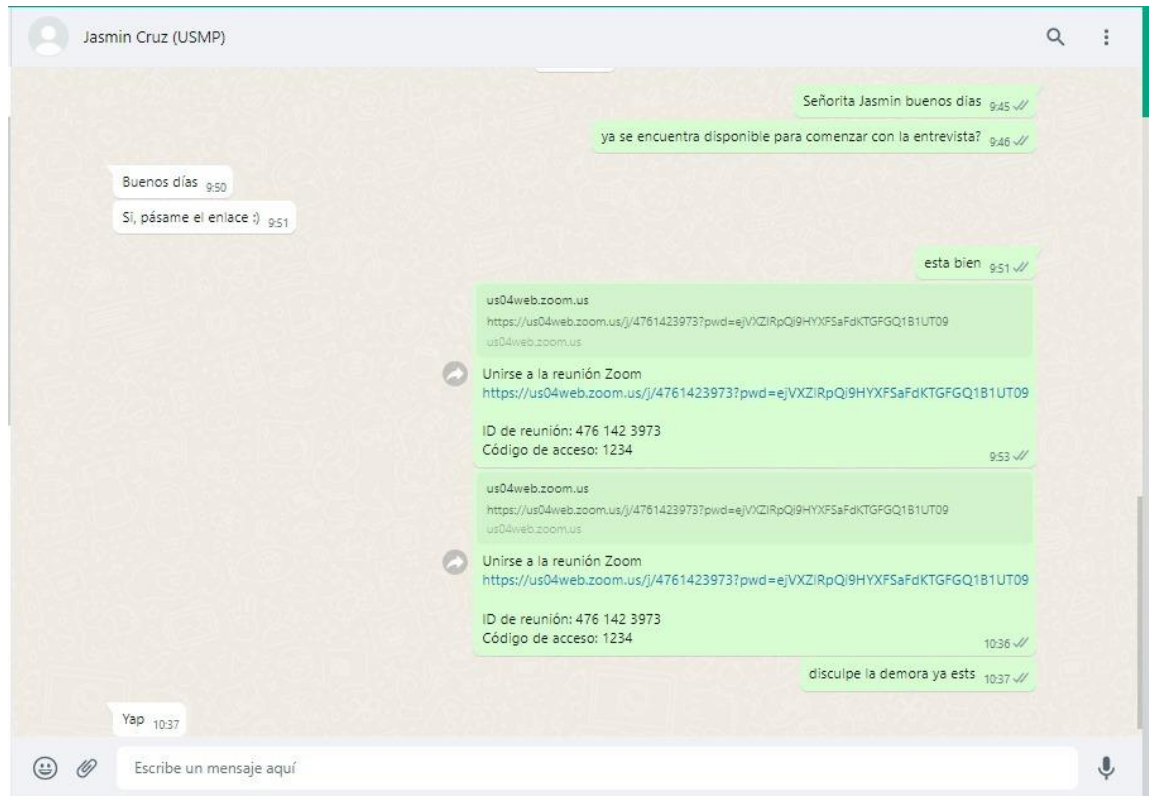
Jasmin Cruz (USMP)

Señorita Jasmin buenos días 9:45

ya se encuentra disponible para comenzar con la entrevista? 9:46

Buenos días 9:50

Si, pásame el enlace :) 9:51

esta bien 9:51

us04web.zoom.us
https://us04web.zoom.us/j/4761423973?pwd=ejVXZIRpQi9HYXFSaFdKTGFGQ1B1UT09
us04web.zoom.us

Unirse a la reunión Zoom
https://us04web.zoom.us/j/4761423973?pwd=ejVXZIRpQi9HYXFSaFdKTGFGQ1B1UT09

ID de reunión: 476 142 3973
Código de acceso: 1234
9:53

us04web.zoom.us
https://us04web.zoom.us/j/4761423973?pwd=ejVXZIRpQi9HYXFSaFdKTGFGQ1B1UT09
us04web.zoom.us

Unirse a la reunión Zoom
https://us04web.zoom.us/j/4761423973?pwd=ejVXZIRpQi9HYXFSaFdKTGFGQ1B1UT09

ID de reunión: 476 142 3973
Código de acceso: 1234
10:36

disculpe la demora ya ests 10:37

Yap 10:37

Escribe un mensaje aquí